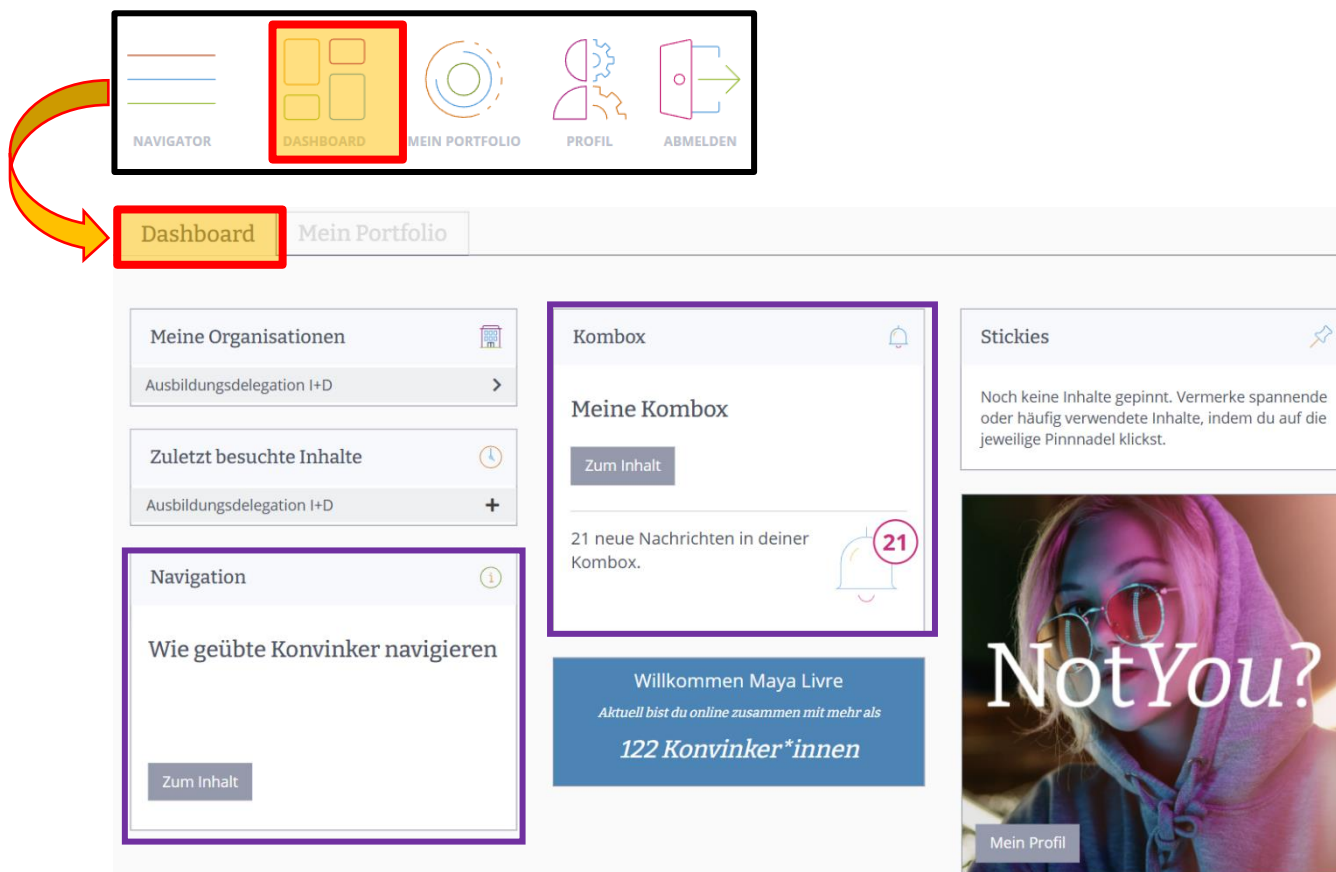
NAVIGATOR DASHBOARD MEIN PORTFOLIO PROFIL ABMELDEN

Dashboard Mein Portfolio

Meine Organisationen

Ausbildungsdelegation I+D

Zuletzt besuchte Inhalte

Ausbildungsdelegation I+D

Navigation

Wie geübte Konvinker navigieren

Zum Inhalt

Kombox

Meine Kombox

Zum Inhalt

21 neue Nachrichten in deiner Kombox.

21

Willkommen Maya Livre

Aktuell bist du online zusammen mit mehr als

122 Konvinker*innen

Stickies

Noch keine Inhalte gepinnt. Vermerke spannende oder häufig verwendete Inhalte, indem du auf die jeweilige Pinnnadel klickst.

NotYou?

Mein Profil